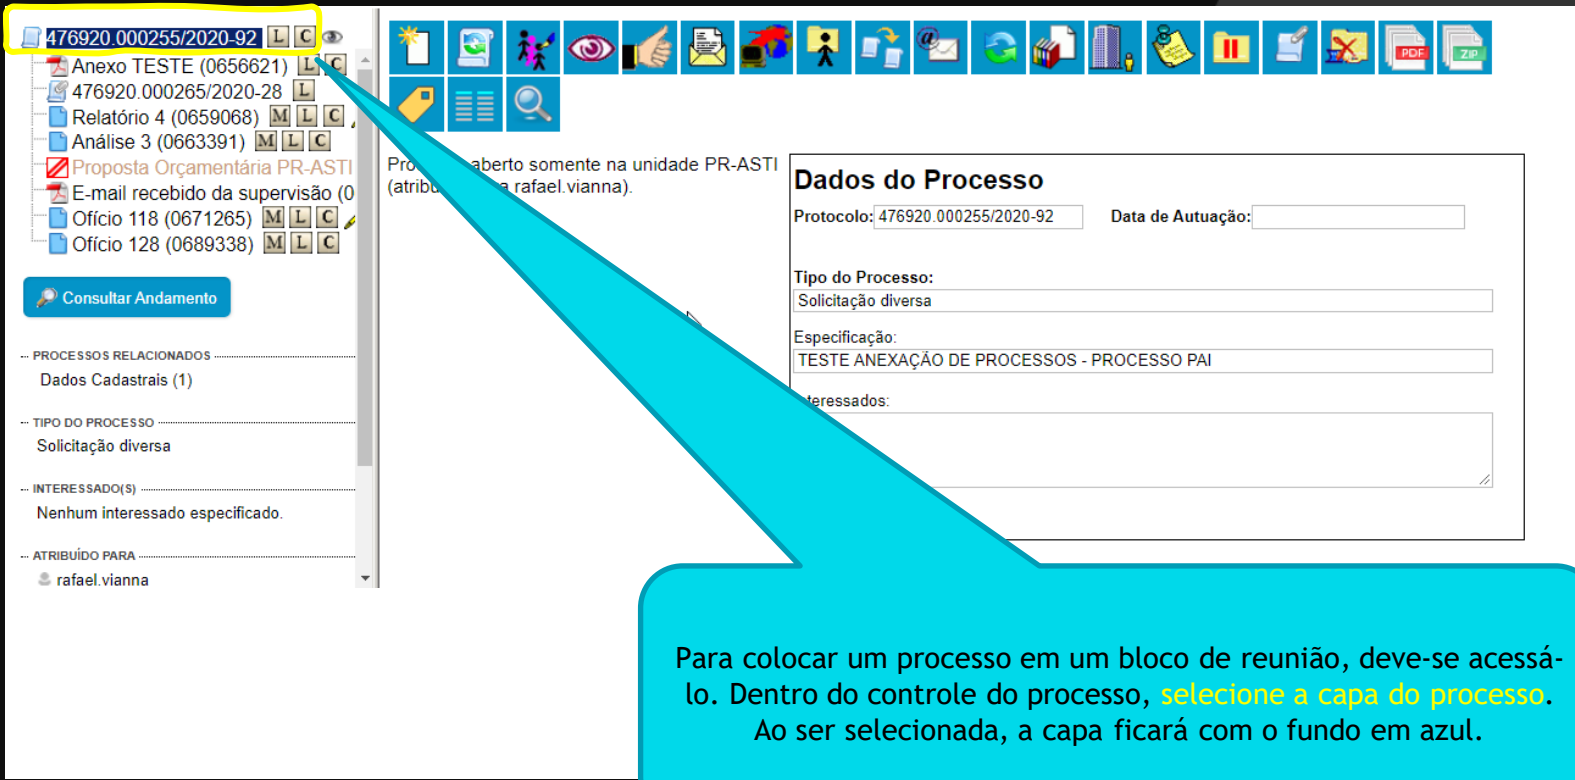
476920.000255/2020-92 L C
Anexo TESTE (0656621) L C
476920.000265/2020-28 L
Relatório 4 (0659068) M L C
Análise 3 (0663391) M L C
Proposta Orçamentária PR-ASTI
E-mail recebido da supervisão (0
Ofício 118 (0671265) M L C
Ofício 128 (0689338) M L C

Consultar Andamento

PROCESSOS RELACIONADOS
Dados Cadastrais (1)

TIPO DO PROCESSO
Solicitação diversa

INTERESSADO(S)
Nenhum interessado especificado.

ATRIBUÍDO PARA
rafael.vianna

Pro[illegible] aberto somente na unidade PR-ASTI (atribu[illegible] a rafael.vianna).

Dados do Processo
Protocolo: 476920.000255/2020-92 Data de Autuação:
Tipo do Processo:
Solicitação diversa
Especificação:
TESTE ANEXAÇÃO DE PROCESSOS - PROCESSO PAI
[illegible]teressados:

Para colocar um processo em um bloco de reunião, deve-se acessá-lo. Dentro do controle do processo, selecione a capa do processo. Ao ser selecionada, a capa ficará com o fundo em azul.